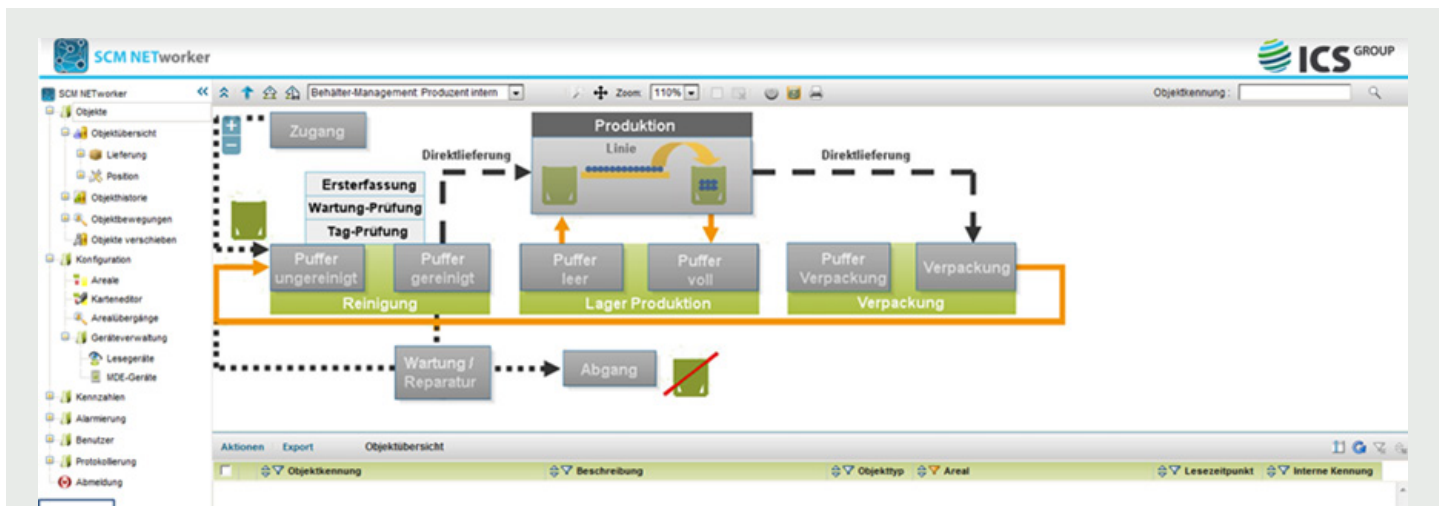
SCM NETworker

ICS GROUP

SCM NETworker
Objekte
Objektübersicht
Lieferung
Position
Objekthistorie
Objektbewegungen
Objekte verschieben
Konfiguration
Areale
Karteneditor
Arealübergänge
Geräteverwaltung
Lesegeräte
MDE-Geräte
Kennzahlen
Alarmierung
Benutzer
Protokollierung
Abmeldung

Behälter-Management: Produzent intern
Zoom: 110%
Objektkennung :

Zugang
Produktion
Linie
Direktlieferung
Direktlieferung
Ersterfassung
Wartung-Prüfung
Tag-Prüfung
Puffer ungereinigt
Puffer gereinigt
Reinigung
Puffer leer
Puffer voll
Lager Produktion
Puffer Verpackung
Verpackung
Verpackung
Wartung / Reparatur
Abgang

Aktionen
Export
Objektübersicht

| Objektkennung | Beschreibung | Objekttyp | Areal | Lesezeitpunkt | Interne Kennung |
|---|---|---|---|---|---|